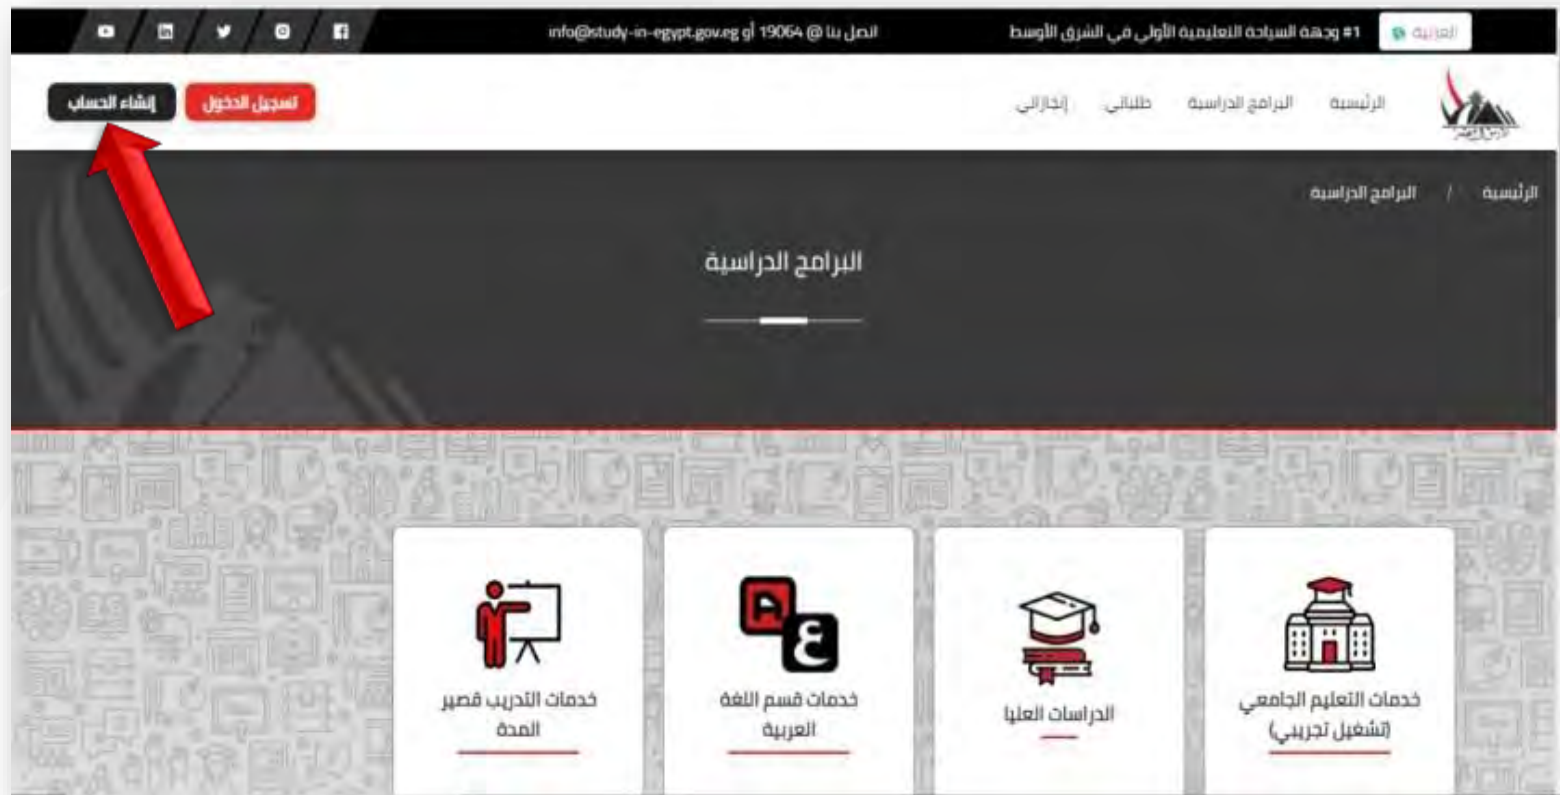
العربية

#1 وجهة السياحة التعليمية الأولى في الشرق الأوسط

اتصل بنا @ 19064 أو info@study-in-egypt.gov.eg

الرئيسية البرامج الدراسية طلباتي إنجازاتي

تسجيل الدخول إنشاء الحساب

الرئيسية / البرامج الدراسية

البرامج الدراسية

خدمات التعليم الجامعي (تشغيل تجريبي)

الدراسات العليا

خدمات قسم اللغة العربية

خدمات التدريب قصير المدة